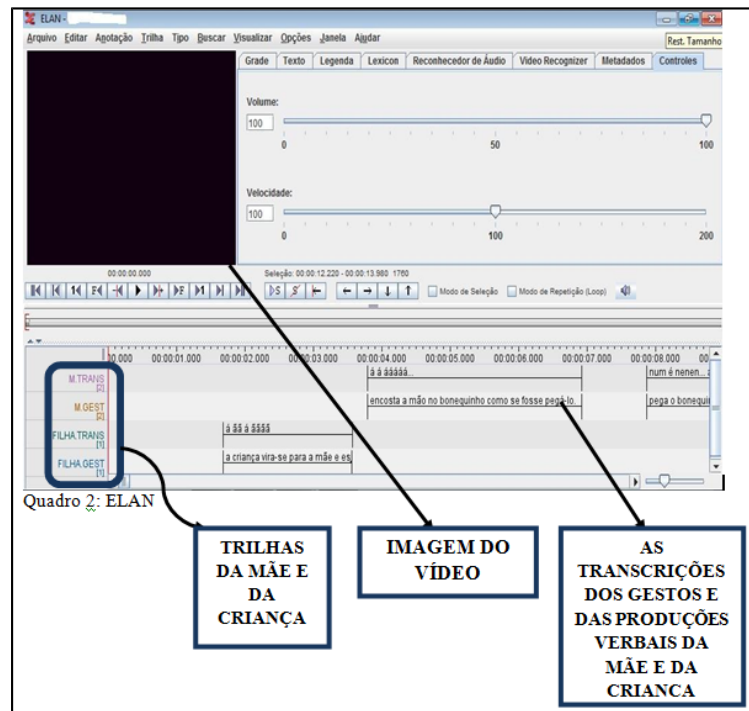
ELAN -
Rest. Tamanho
Arquivo Editar Anotação Trilha Tipo Buscar Visualizar Opções Janela Ajudar
Grade Texto Legenda Lexicon Reconhecedor de Áudio Video Recognizer Metadados Controles
Volume:
100
0 50 100
Velocidade:
100
0 100 200
00:00:00.000
Seleção: 00:00:12.220 - 00:00:13.980 1760
Modo de Seleção Modo de Repetição (Loop)
00.000 00:00:01.000 00:00:02.000 00:00:03.000 00:00:04.000 00:00:05.000 00:00:06.000 00:00:07.000 00:00:08.000
M.TRANS [2]
M.GEST [2]
FILHA.TRANS [1]
FILHA.GEST [1]
á á áááá...
num é nenen...
encosta a mão no bonequinho como se fosse pegá-lo...
pega o bonequi
á áá á áááá
a criança vira-se para a mãe e es
Quadro 2: ELAN
TRILHAS DA MÃE E DA CRIANÇA
IMAGEM DO VÍDEO
AS TRANSCRIÇÕES DOS GESTOS E DAS PRODUÇÕES VERBAIS DA MÃE E DA CRIANCA